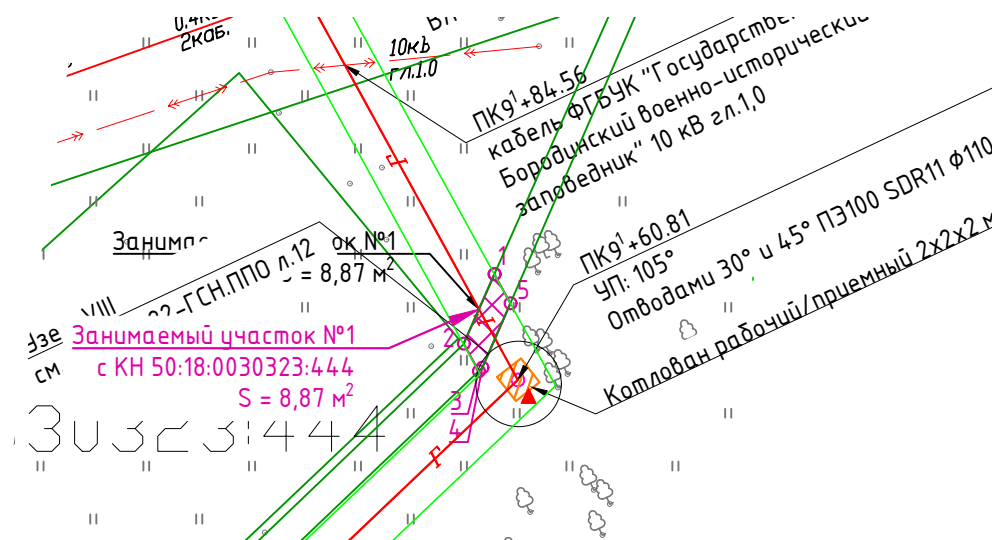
0,4кВ
2каб.
ВЛ
10кВ
гл.1,0
ПК9$^1$+84.56
кабель ФГБУК "Государстве
Бородинский военно-историческ
заповедник" 10 кВ гл.1,0
Занима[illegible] ок №1
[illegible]2-ГСН.ППО л.12
S = 8,87 м$^2$
VIII
ПК9$^1$+60.81
УП: 105°
Отводами 30° и 45° ПЭ100 SDR11 Ф11
Котлован рабочий/приемный 2х2х2 м
Занимаемый участок №1
с КН 50:18:0030323:444
S = 8,87 м$^2$
1
2
3
4
5
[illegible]дзе
см
30323:444